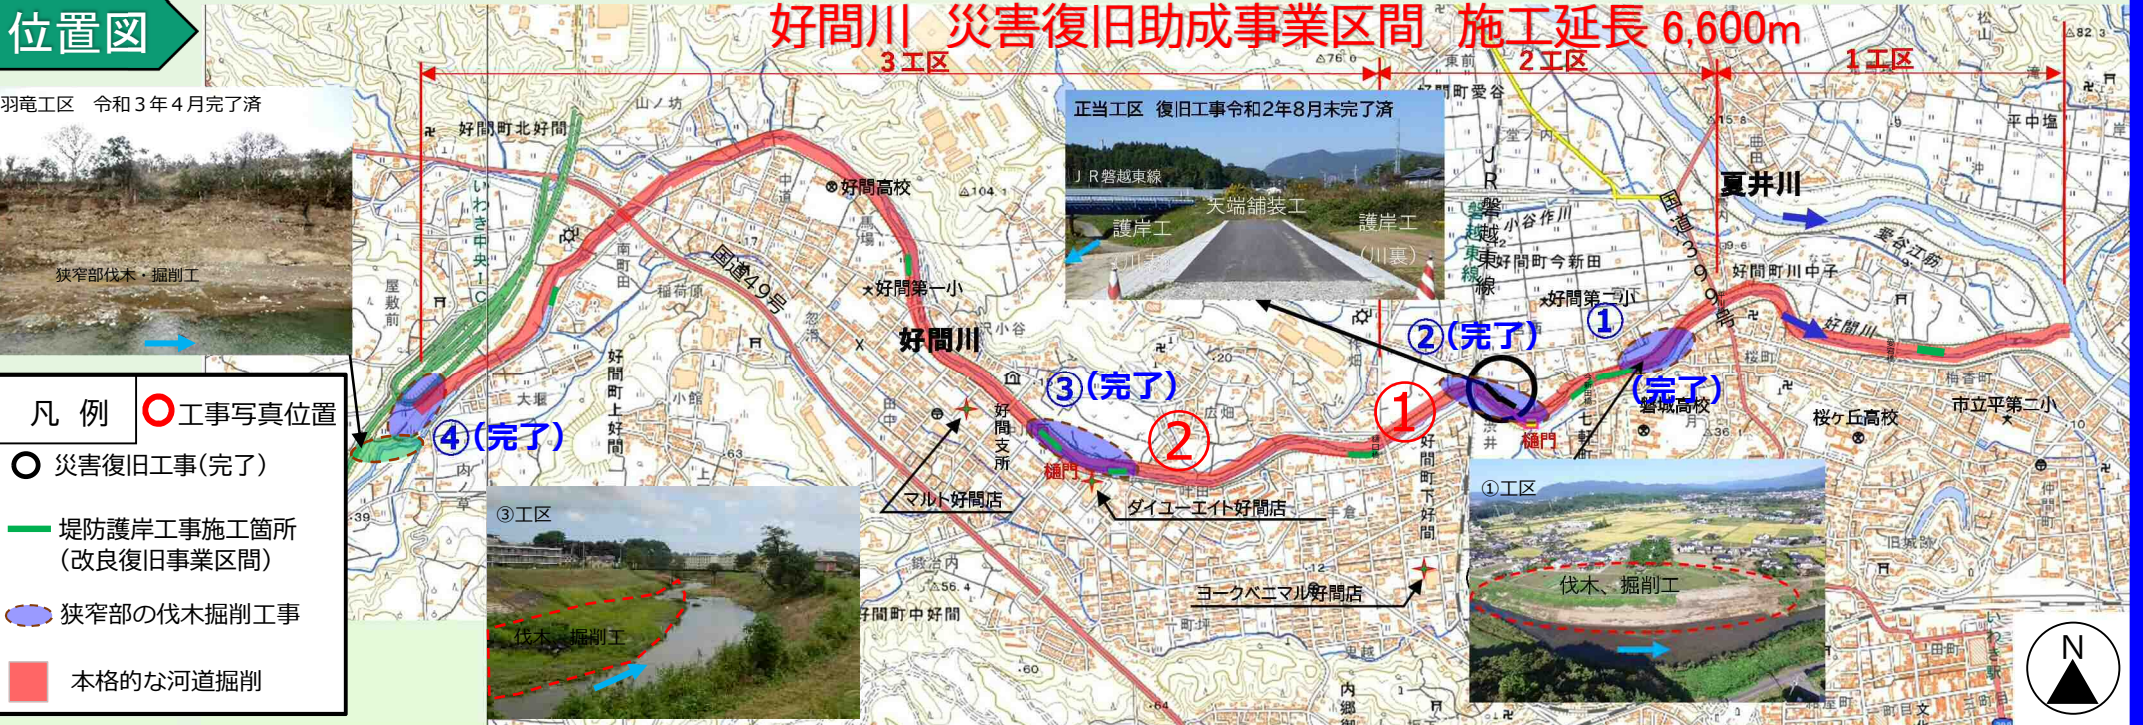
位置図

好間川　災害復旧助成事業区間　施工延長 6,600m

3工区　2工区　1工区

羽竜工区　令和３年４月完了済

狭窄部伐木・掘削工

正当工区　復旧工事令和2年8月末完了済

ＪＲ磐越東線

天端舗装工

護岸工

護岸工（川裏）

夏井川

好間町北好間

好間高校

いわき中央IC

国道49号

好間第一小

好間川

好間第二小

好間町今新田

好間町川中子

国道399号

JR磐越東線

磐城高校

桜ケ丘高校

市立平第三小

②(完了)

①

(完了)

③(完了)

④(完了)

①

②

樋門

樋門

好間支所

マルト好間店

ダイユーエイト好間店

ヨークベニマル好間店

好間町中好間

好間町下好間

好間町上好間

③工区

伐木・掘削工

①工区

伐木、掘削工

凡　例

工事写真位置

災害復旧工事(完了)

堤防護岸工事施工箇所
(改良復旧事業区間)

狭窄部の伐木掘削工事

本格的な河道掘削

N